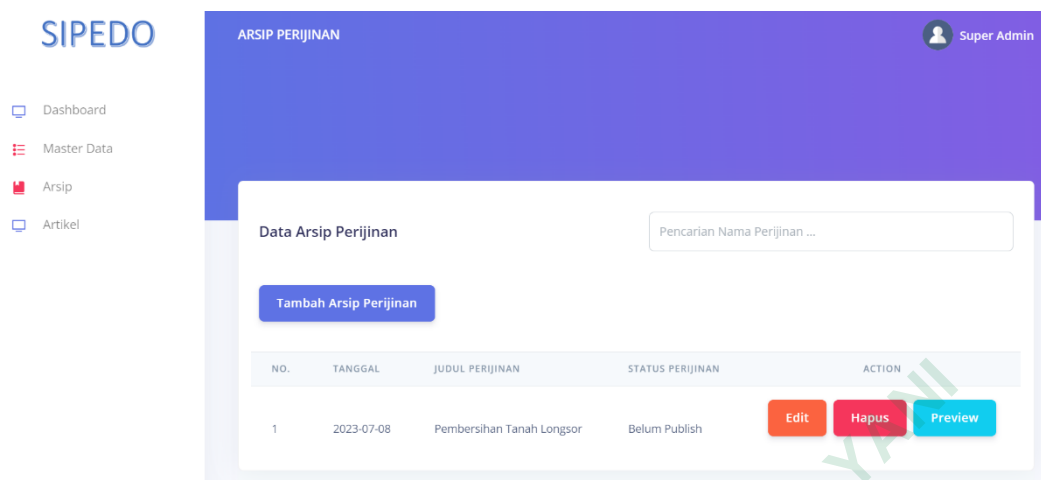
SIPEDO

Dashboard
Master Data
Arsip
Artikel

ARSIP PERIJINAN

Super Admin

Data Arsip Perijinan

Pencarian Nama Perijinan ...

Tambah Arsip Perijinan

| NO. | TANGGAL | JUDUL PERIJINAN | STATUS PERIJINAN | ACTION |
|---|---|---|---|---|
| 1 | 2023-07-08 | Pembersihan Tanah Longsor | Belum Publish | Edit Hapus Preview |

YANI